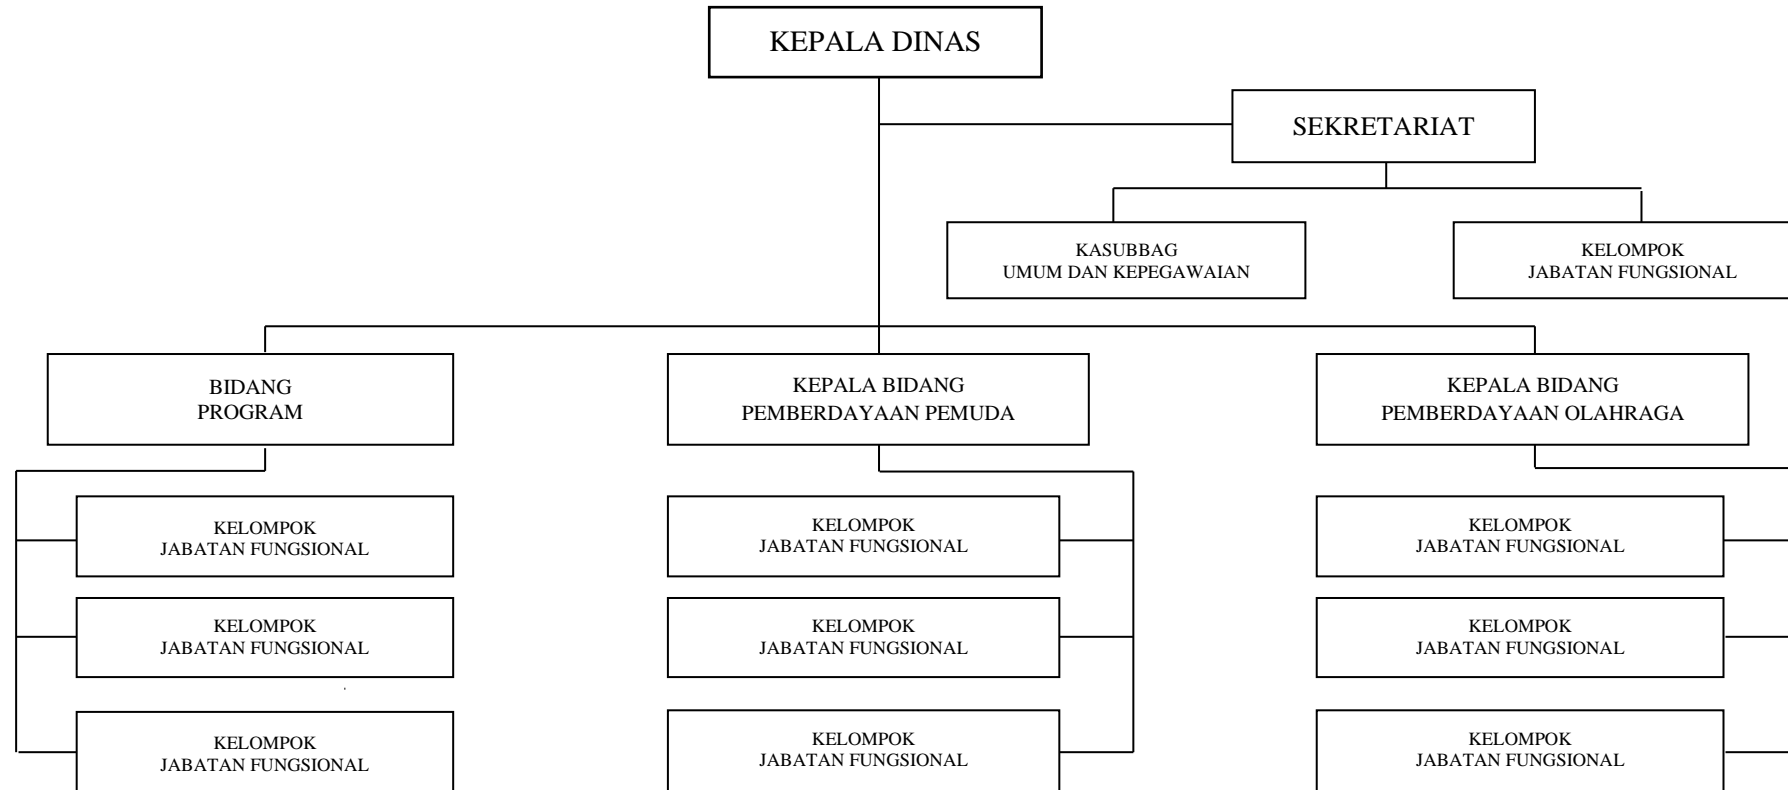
KEPALA DINAS

SEKRETARIAT

KASUBBAG
UMUM DAN KEPEGAWAIAN

KELOMPOK
JABATAN FUNGSIONAL

BIDANG
PROGRAM

KELOMPOK
JABATAN FUNGSIONAL

KELOMPOK
JABATAN FUNGSIONAL

KELOMPOK
JABATAN FUNGSIONAL

KEPALA BIDANG
PEMBERDAYAAN PEMUDA

KELOMPOK
JABATAN FUNGSIONAL

KELOMPOK
JABATAN FUNGSIONAL

KELOMPOK
JABATAN FUNGSIONAL

KEPALA BIDANG
PEMBERDAYAAN OLAHRAGA

KELOMPOK
JABATAN FUNGSIONAL

KELOMPOK
JABATAN FUNGSIONAL

KELOMPOK
JABATAN FUNGSIONAL